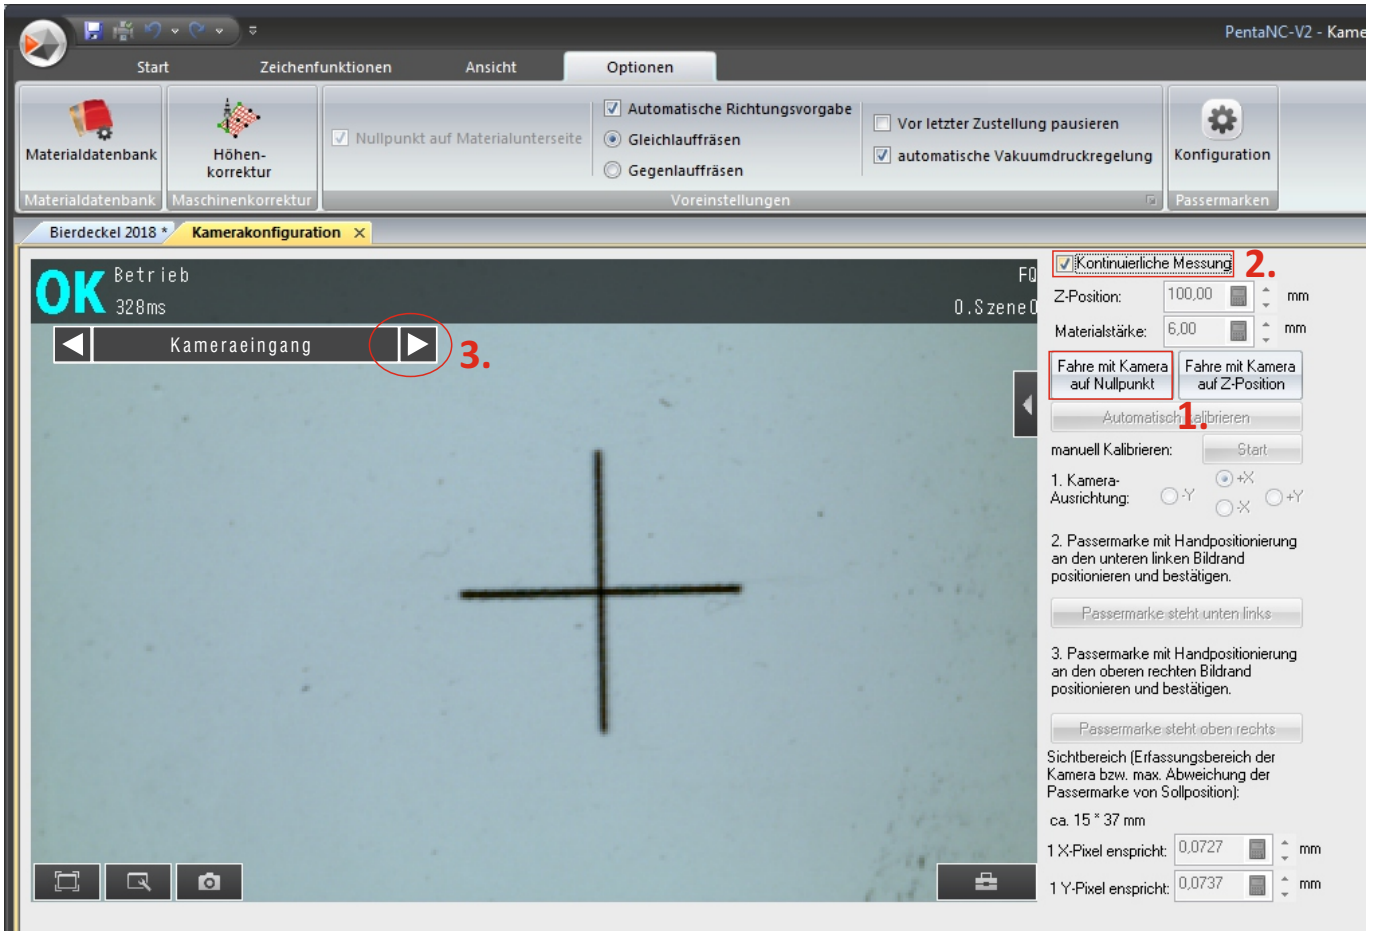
PentaNC-V2 - Kame

Start
Zeichenfunktionen
Ansicht
Optionen

Materialdatenbank
Höhenkorrektur
Nullpunkt auf Materialunterseite
Automatische Richtungsvorgabe
Gleichlauffräsen
Gegenlauffräsen
Vor letzter Zustellung pausieren
automatische Vakuumdruckregelung
Konfiguration
Materialdatenbank
Maschinenkorrektur
Voreinstellungen
Passermarken

Bierdeckel 2018 *
Kamerakonfiguration

OK
Betrieb
328ms
FQ
0.Szene0
Kameraeingang
3.

Kontinuierliche Messung
2.
Z-Position: 100,00 mm
Materialstärke: 6,00 mm
Fahre mit Kamera auf Nullpunkt
Fahre mit Kamera auf Z-Position
Automatisch kalibrieren
1.
manuell Kalibrieren:
Start
1. Kamera-Ausrichtung:
+X
-Y
-X
+Y
2. Passermarke mit Handpositionierung an den unteren linken Bildrand positionieren und bestätigen.
Passermarke steht unten links
3. Passermarke mit Handpositionierung an den oberen rechten Bildrand positionieren und bestätigen.
Passermarke steht oben rechts
Sichtbereich (Erfassungsbereich der Kamera bzw. max. Abweichung der Passermarke von Sollposition):
ca. 15 * 37 mm
1 X-Pixel enspricht: 0,0727 mm
1 Y-Pixel enspricht: 0,0737 mm